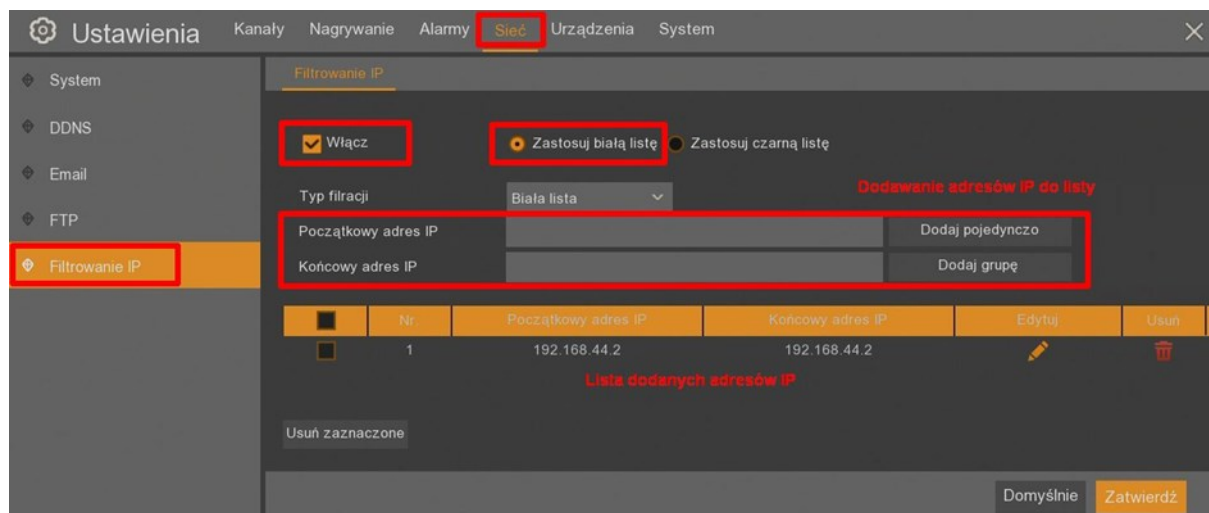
Ustawienia Kanały Nagrywanie Alarmy Sieć Urządzenia System

System
DDNS
Email
FTP
Filtrowanie IP

Filtrowanie IP

Włącz
Zastosuj białą listę
Zastosuj czarną listę

Typ filracji
Biała lista
Dodawanie adresów IP do listy

Początkowy adres IP
Dodaj pojedynczo
Końcowy adres IP
Dodaj grupę

| | Nr. | Początkowy adres IP | Końcowy adres IP | Edytuj | Usuń |
|---|---|---|---|---|---|
| | 1 | 192.168.44.2 | 192.168.44.2 | | |

Lista dodanych adresów IP

Usuń zaznaczone

Domyślnie
Zatwierdź